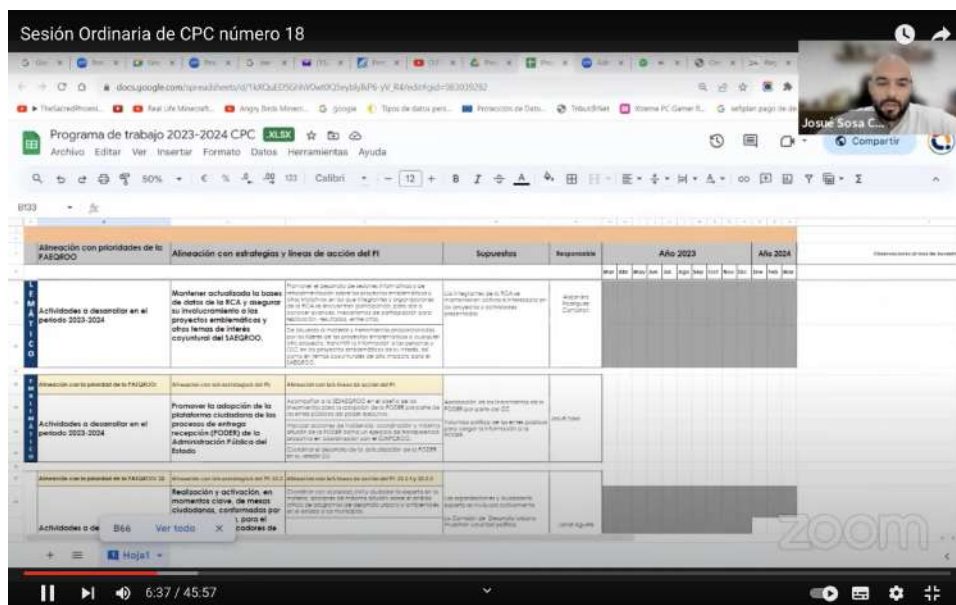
Sesión Ordinaria de CPC número 18

docs.google.com/spreadsheets/d/1KfQuED5GhWOwtXQ3eyblyBP6-yV_R4/edit#gid=383009292

Josué Sosa C...

Programa de trabajo 2023-2024 CPC .XLSX

Archivo Editar Ver Insertar Formato Datos Herramientas Ayuda

Compartir

50% € % .0 .00 123 Calibri 12 B I S A

B133 fx

| Alineación con prioridades de la FAEQROO | Alineación con estrategias y líneas de acción del PI | | Supuestos | Responsable | Año 2023 | Año 2024 |
|---|---|---|---|---|---|---|
| Actividades a desarrollar en el periodo 2023-2024 | Mantener actualizada la bases de datos de la RCA y asegurar su involucramiento a los proyectos emblemáticos y otros temas de interés coyuntural del SAEQROO. | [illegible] | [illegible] | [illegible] | | |
| Alineación con la prioridad de la FAEQROO | Alineación con las estrategias del PI | Alineación con las líneas de acción del PI | | | | |
| Actividades a desarrollar en el periodo 2023-2024 | Promover la adopción de la plataforma ciudadana de los procesos de entrega recepción (POEER) de la Administración Pública del Estado | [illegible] | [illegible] | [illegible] | | |
| Alineación con la prioridad de la FAEQROO | Alineación con las estrategias del PI | Alineación con las líneas de acción del PI | | | | |
| Actividades a de | Realización y activación, en momentos clave, de mesas ciudadanas, conformadas por ... para el ... cadores de | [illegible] | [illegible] | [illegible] | | |

B66 Ver todo ×

Hoja1

zoom

6:37 / 45:57